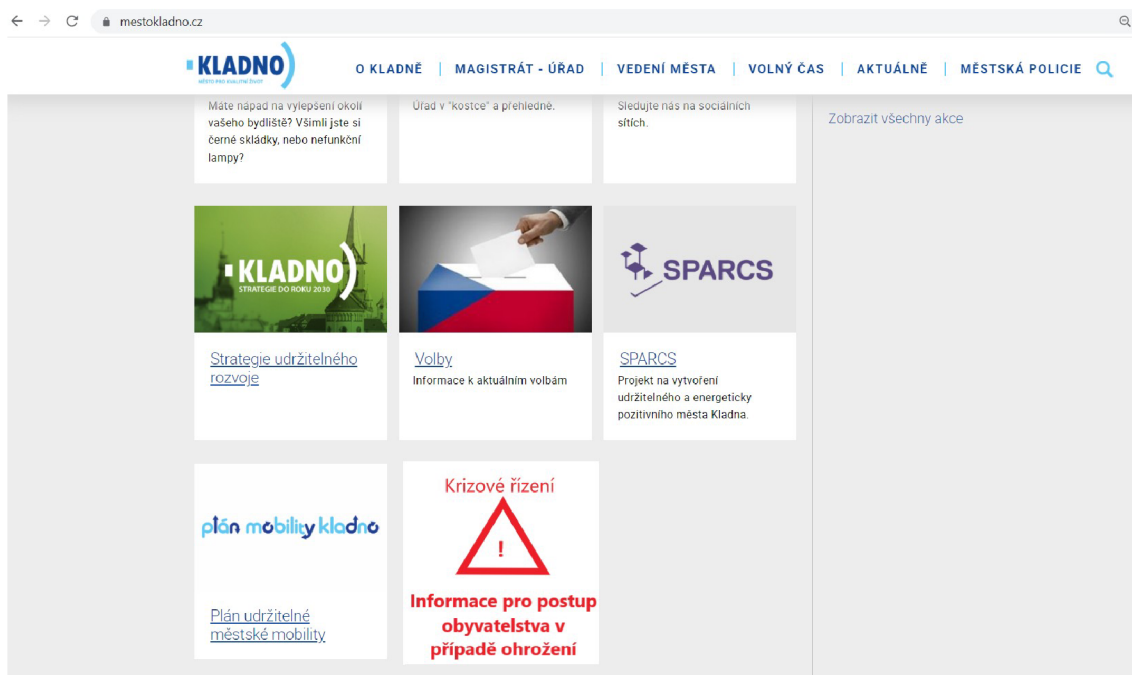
mestokladno.cz

KLADNO
MĚSTO PRO KVALITNÍ ŽIVOT

O KLADNĚ | MAGISTRÁT - ÚŘAD | VEDENÍ MĚSTA | VOLNÝ ČAS | AKTUÁLNĚ | MĚSTSKÁ POLICIE

Máte nápad na vylepšení okolí vašeho bydliště? Všimli jste si černé skládky, nebo nefunkční lampy?

Úřad v "kostce" a přehledně.

Sledujte nás na sociálních sítích.

Zobrazit všechny akce

KLADNO
STRATEGIE DO ROKU 2030

Strategie udržitelného rozvoje

Volby
Informace k aktuálním volbám

SPARCS

SPARCS
Projekt na vytvoření udržitelného a energeticky pozitivního města Kladna.

plán mobility kladno

Plán udržitelné městské mobility

Krizové řízení
!
Informace pro postup obyvatelstva v případě ohrožení